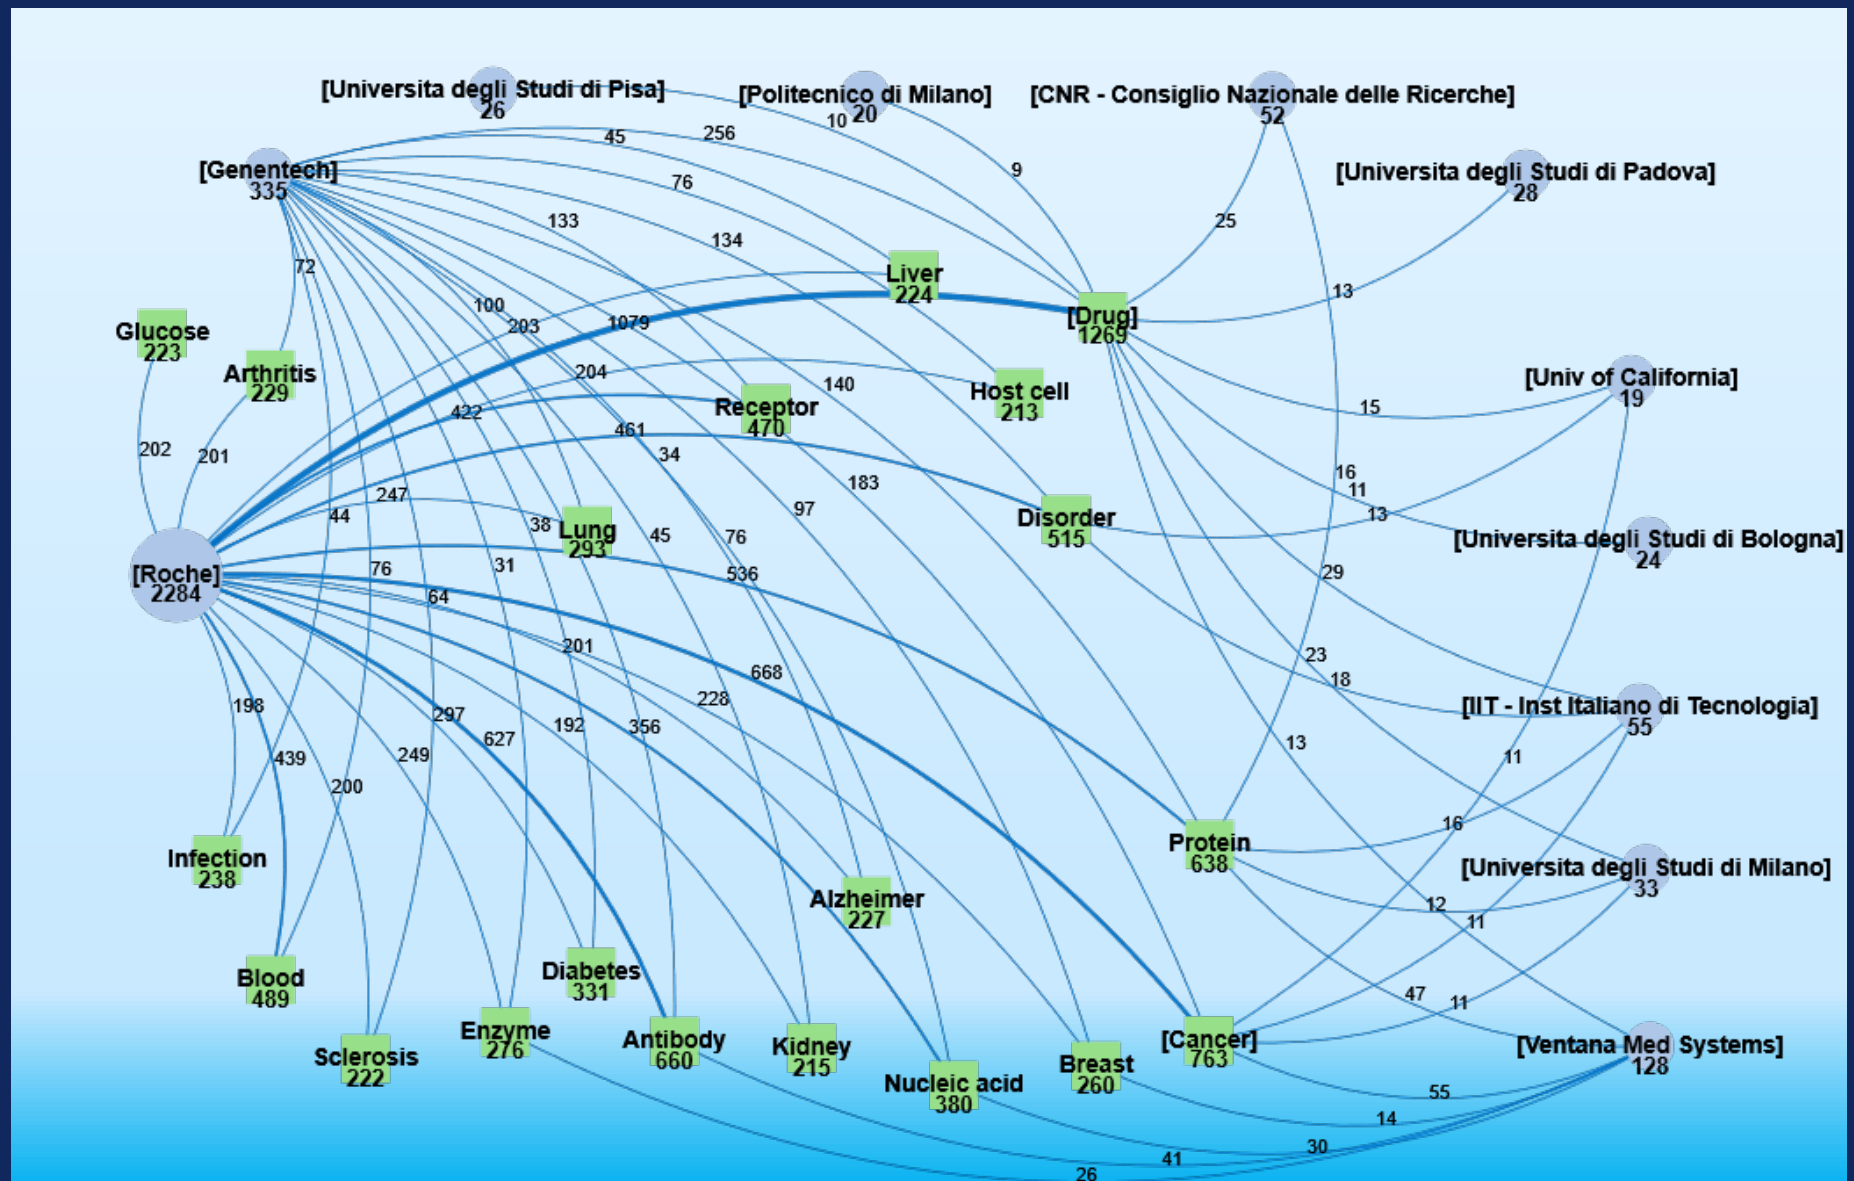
[Universita degli Studi di Pisa]
26

[Politecnico di Milano]
20

[CNR - Consiglio Nazionale delle Ricerche]
52

[Universita degli Studi di Padova]
28

[Genentech]
335

45
256
10
9
76
133
134
25
72
100
203
1079
13

Liver
224

[Drug]
1269

Glucose
223

Arthritis
229

204
140

Host cell
213

[Univ of California]
19

422
15

Receptor
470

202
201
461
34
183
16
11
13

Disorder
515

[Universita degli Studi di Bologna]
24

247
44
38
97

Lung
293

45
76

[Roche]
2284

76
31
536
29
64
201
23
18
668
228

[IIT - Inst Italiano di Tecnologia]
55

198
297
627
192
356
13
11
439
249
200

Protein
638

16

Infection
238

[Universita degli Studi di Milano]
33

Alzheimer
227

12
11

Blood
489

Diabetes
331

47
11

Enzyme
276

Antibody
660

Kidney
215

[Cancer]
763

[Ventana Med Systems]
128

Sclerosis
222

Nucleic acid
380

Breast
260

55
14
30
41
26